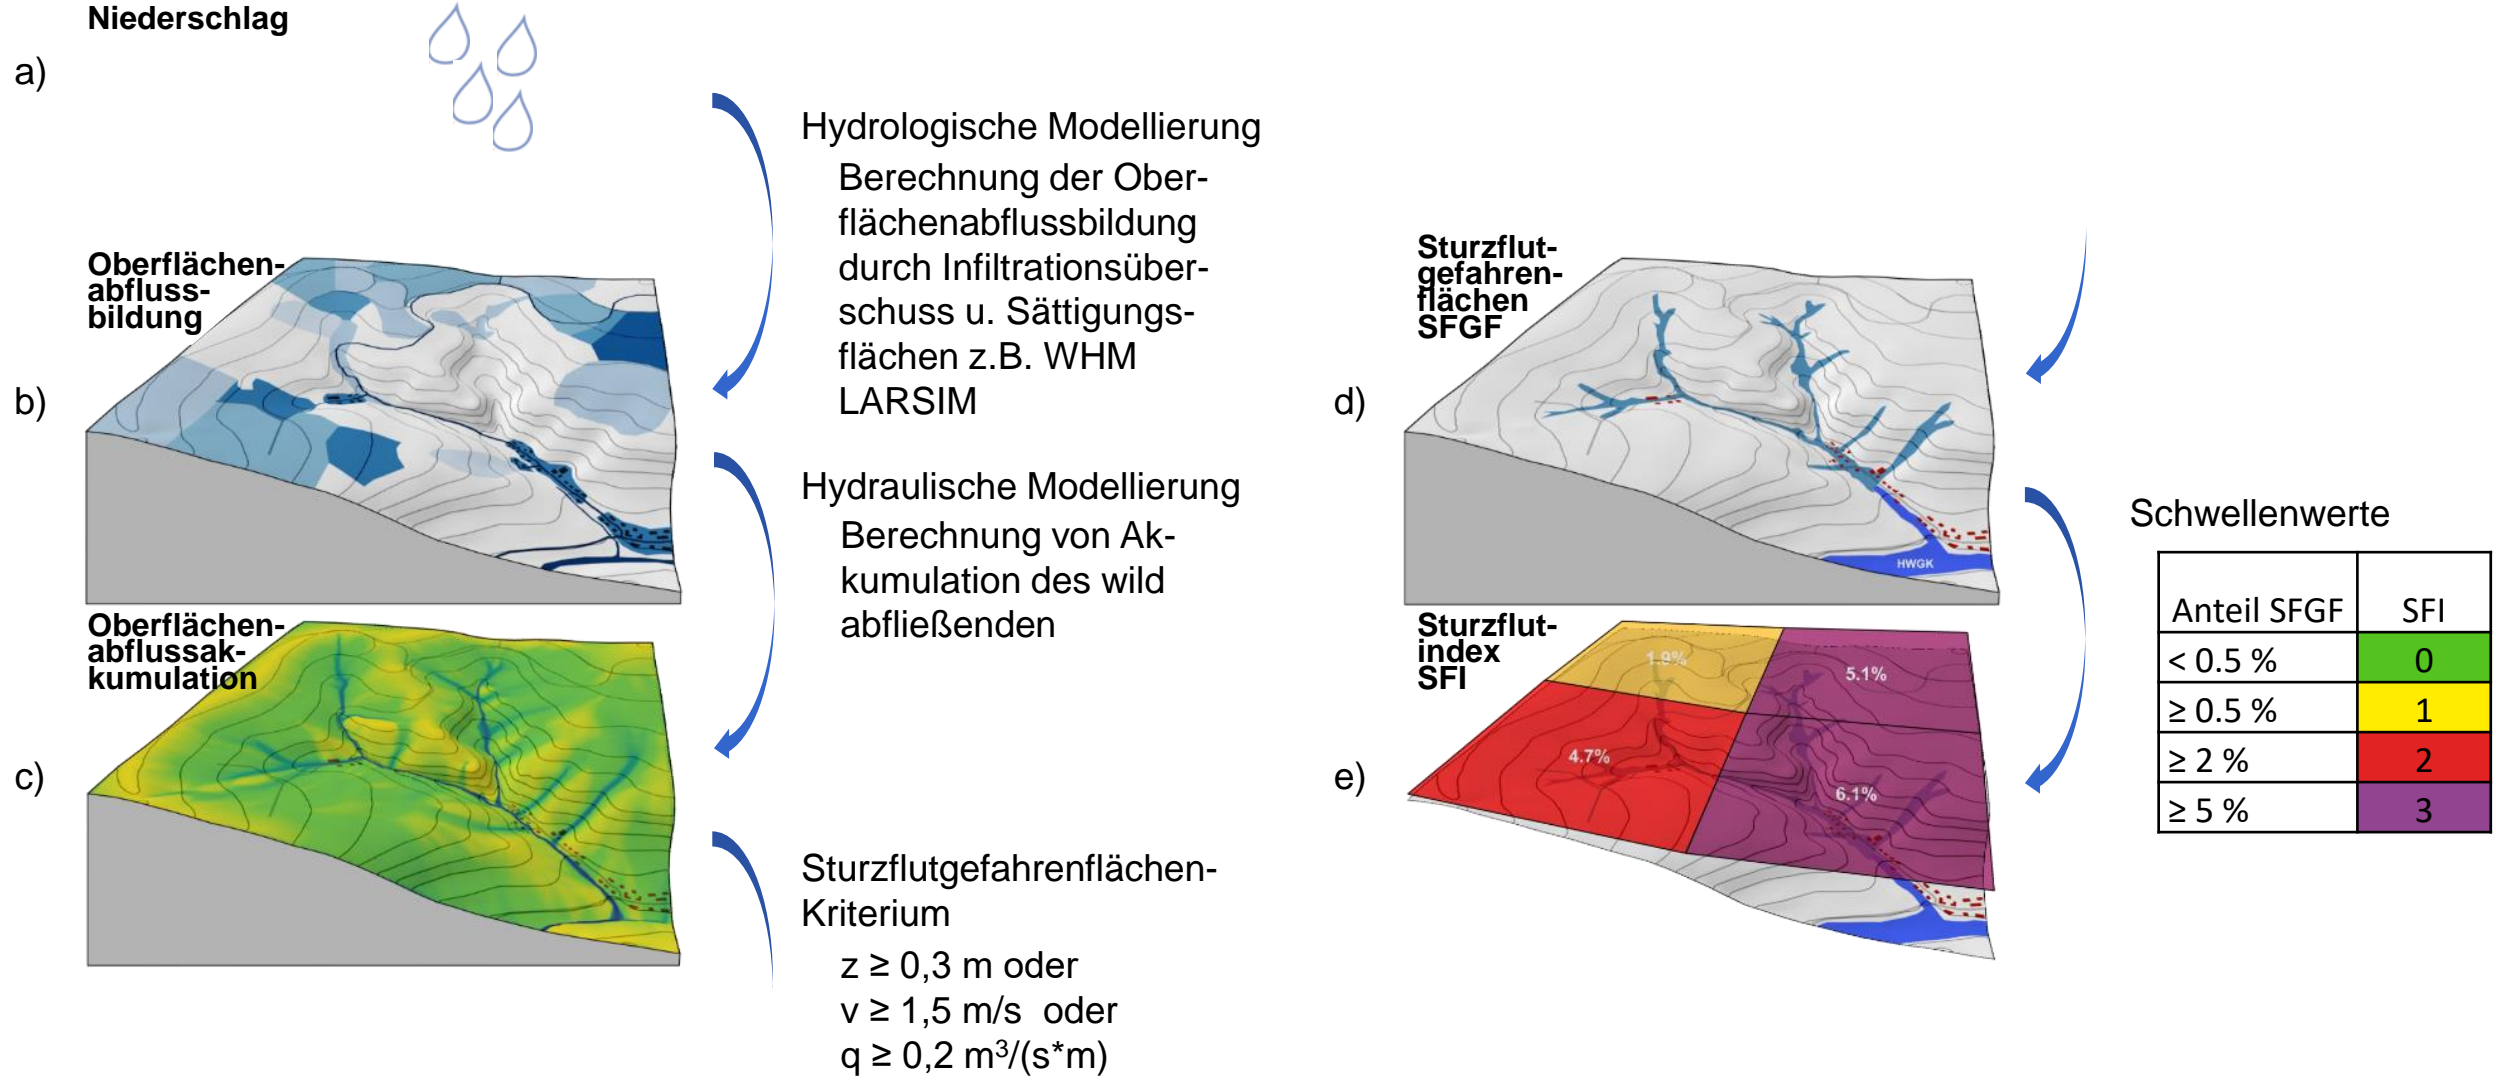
Niederschlag

a)

Hydrologische Modellierung

Berechnung der Oberflächenabflussbildung durch Infiltrationsüberschuss u. Sättigungsflächen z.B. WHM LARSIM

Oberflächenabflussbildung

b)

Hydraulische Modellierung

Berechnung von Akkumulation des wild abfließenden

Oberflächenabflussakkumulation

c)

Sturzflutgefahrenflächen-Kriterium

$z \geq 0{,}3$ m oder
$v \geq 1{,}5$ m/s oder
$q \geq 0{,}2$ m$^3$/(s*m)

Sturzflutgefahrenflächen SFGF

d)

HWGK

Sturzflutindex SFI

e)

1.9%
5.1%
4.7%
6.1%

Schwellenwerte

| Anteil SFGF | SFI |
|---|---|
| < 0.5 % | 0 |
| ≥ 0.5 % | 1 |
| ≥ 2 % | 2 |
| ≥ 5 % | 3 |